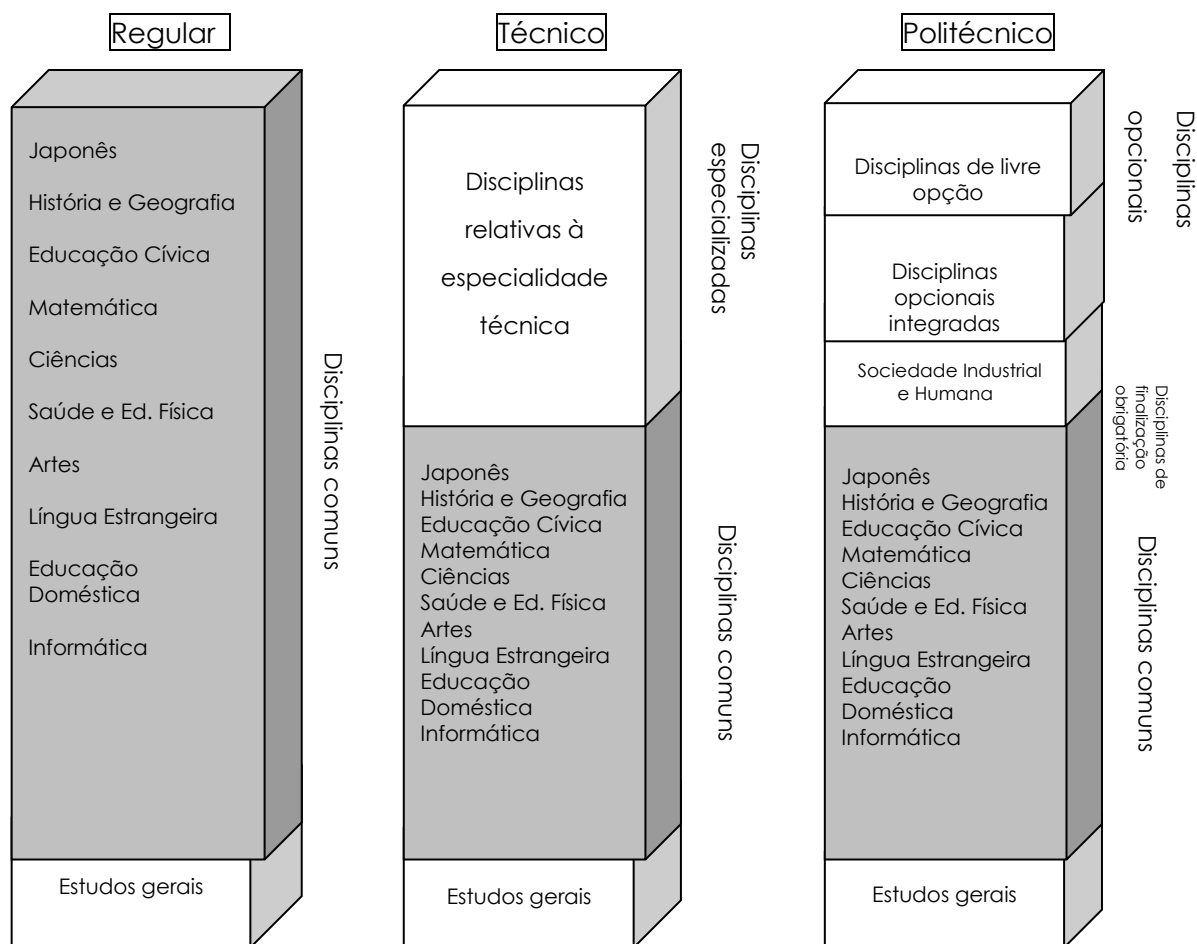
Regular

Japonês

História e Geografia

Educação Cívica

Matemática

Ciências

Saúde e Ed. Física

Artes

Língua Estrangeira

Educação Doméstica

Informática

Disciplinas comuns

Estudos gerais

Técnico

Disciplinas relativas à especialidade técnica

Disciplinas especializadas

Japonês
História e Geografia
Educação Cívica
Matemática
Ciências
Saúde e Ed. Física
Artes
Língua Estrangeira
Educação Doméstica
Informática

Disciplinas comuns

Estudos gerais

Politécnico

Disciplinas de livre opção

Disciplinas opcionais

Disciplinas opcionais integradas

Sociedade Industrial e Humana

Disciplinas de finalização obrigatória

Japonês
História e Geografia
Educação Cívica
Matemática
Ciências
Saúde e Ed. Física
Artes
Língua Estrangeira
Educação Doméstica
Informática

Disciplinas comuns

Estudos gerais